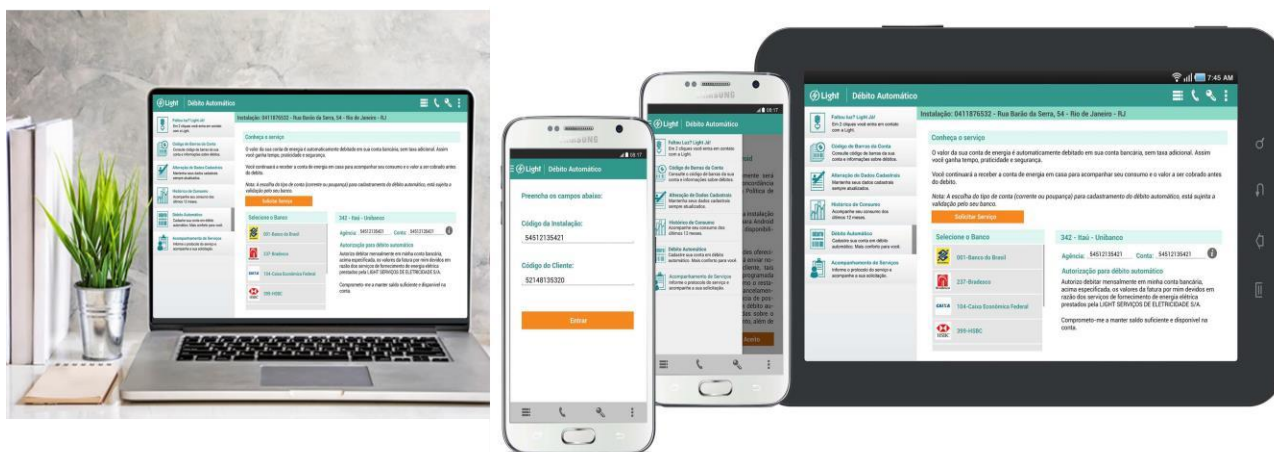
7:45 AM

Light | Débito Automático

Faltou luz? Light Já!
Em 2 cliques você entra em contato com a Light.

Código de Barras da Conta
Consulte código de barras da sua conta e informações sobre débitos.

Alteração de Dados Cadastrais
Mantenha seus dados cadastrais sempre atualizados.

Histórico de Consumo
Acompanhe seu consumo dos últimos 12 meses.

Débito Automático
Cadastre sua conta em débito automático. Mais conforto para você.

Acompanhamento de Serviços
Informe o protocolo do serviço e acompanhe a sua solicitação.

Instalação: 0411876532 - Rua Barão da Serra, 54 - Rio de Janeiro - RJ

Conheça o serviço

O valor da sua conta de energia é automaticamente debitado em sua conta bancária, sem taxa adicional. Assim você ganha tempo, praticidade e segurança.

Você continuará a receber a conta de energia em casa para acompanhar seu consumo e o valor a ser cobrado antes do débito.

Nota: A escolha do tipo de conta (corrente ou poupança) para cadastramento do débito automático, está sujeita a validação pelo seu banco.

Solicitar Serviço

Selecione o Banco

001-Banco do Brasil

237-Bradesco

104-Caixa Econômica Federal

399-HSBC

342 - Itaú - Unibanco

Agência: 54512135421 Conta: 54512135421

Autorização para débito automático

Autorizo debitar mensalmente em minha conta bancária, acima especificada, os valores da fatura por mim devidos em razão dos serviços de fornecimento de energia elétrica prestados pela LIGHT SERVIÇOS DE ELETRICIDADE S/A.

Comprometo-me a manter saldo suficiente e disponível na conta.

Light | Débito Automático

Preencha os campos abaixo:

Código da Instalação:
54512135421

Código do Cliente:
52148135320

Entrar